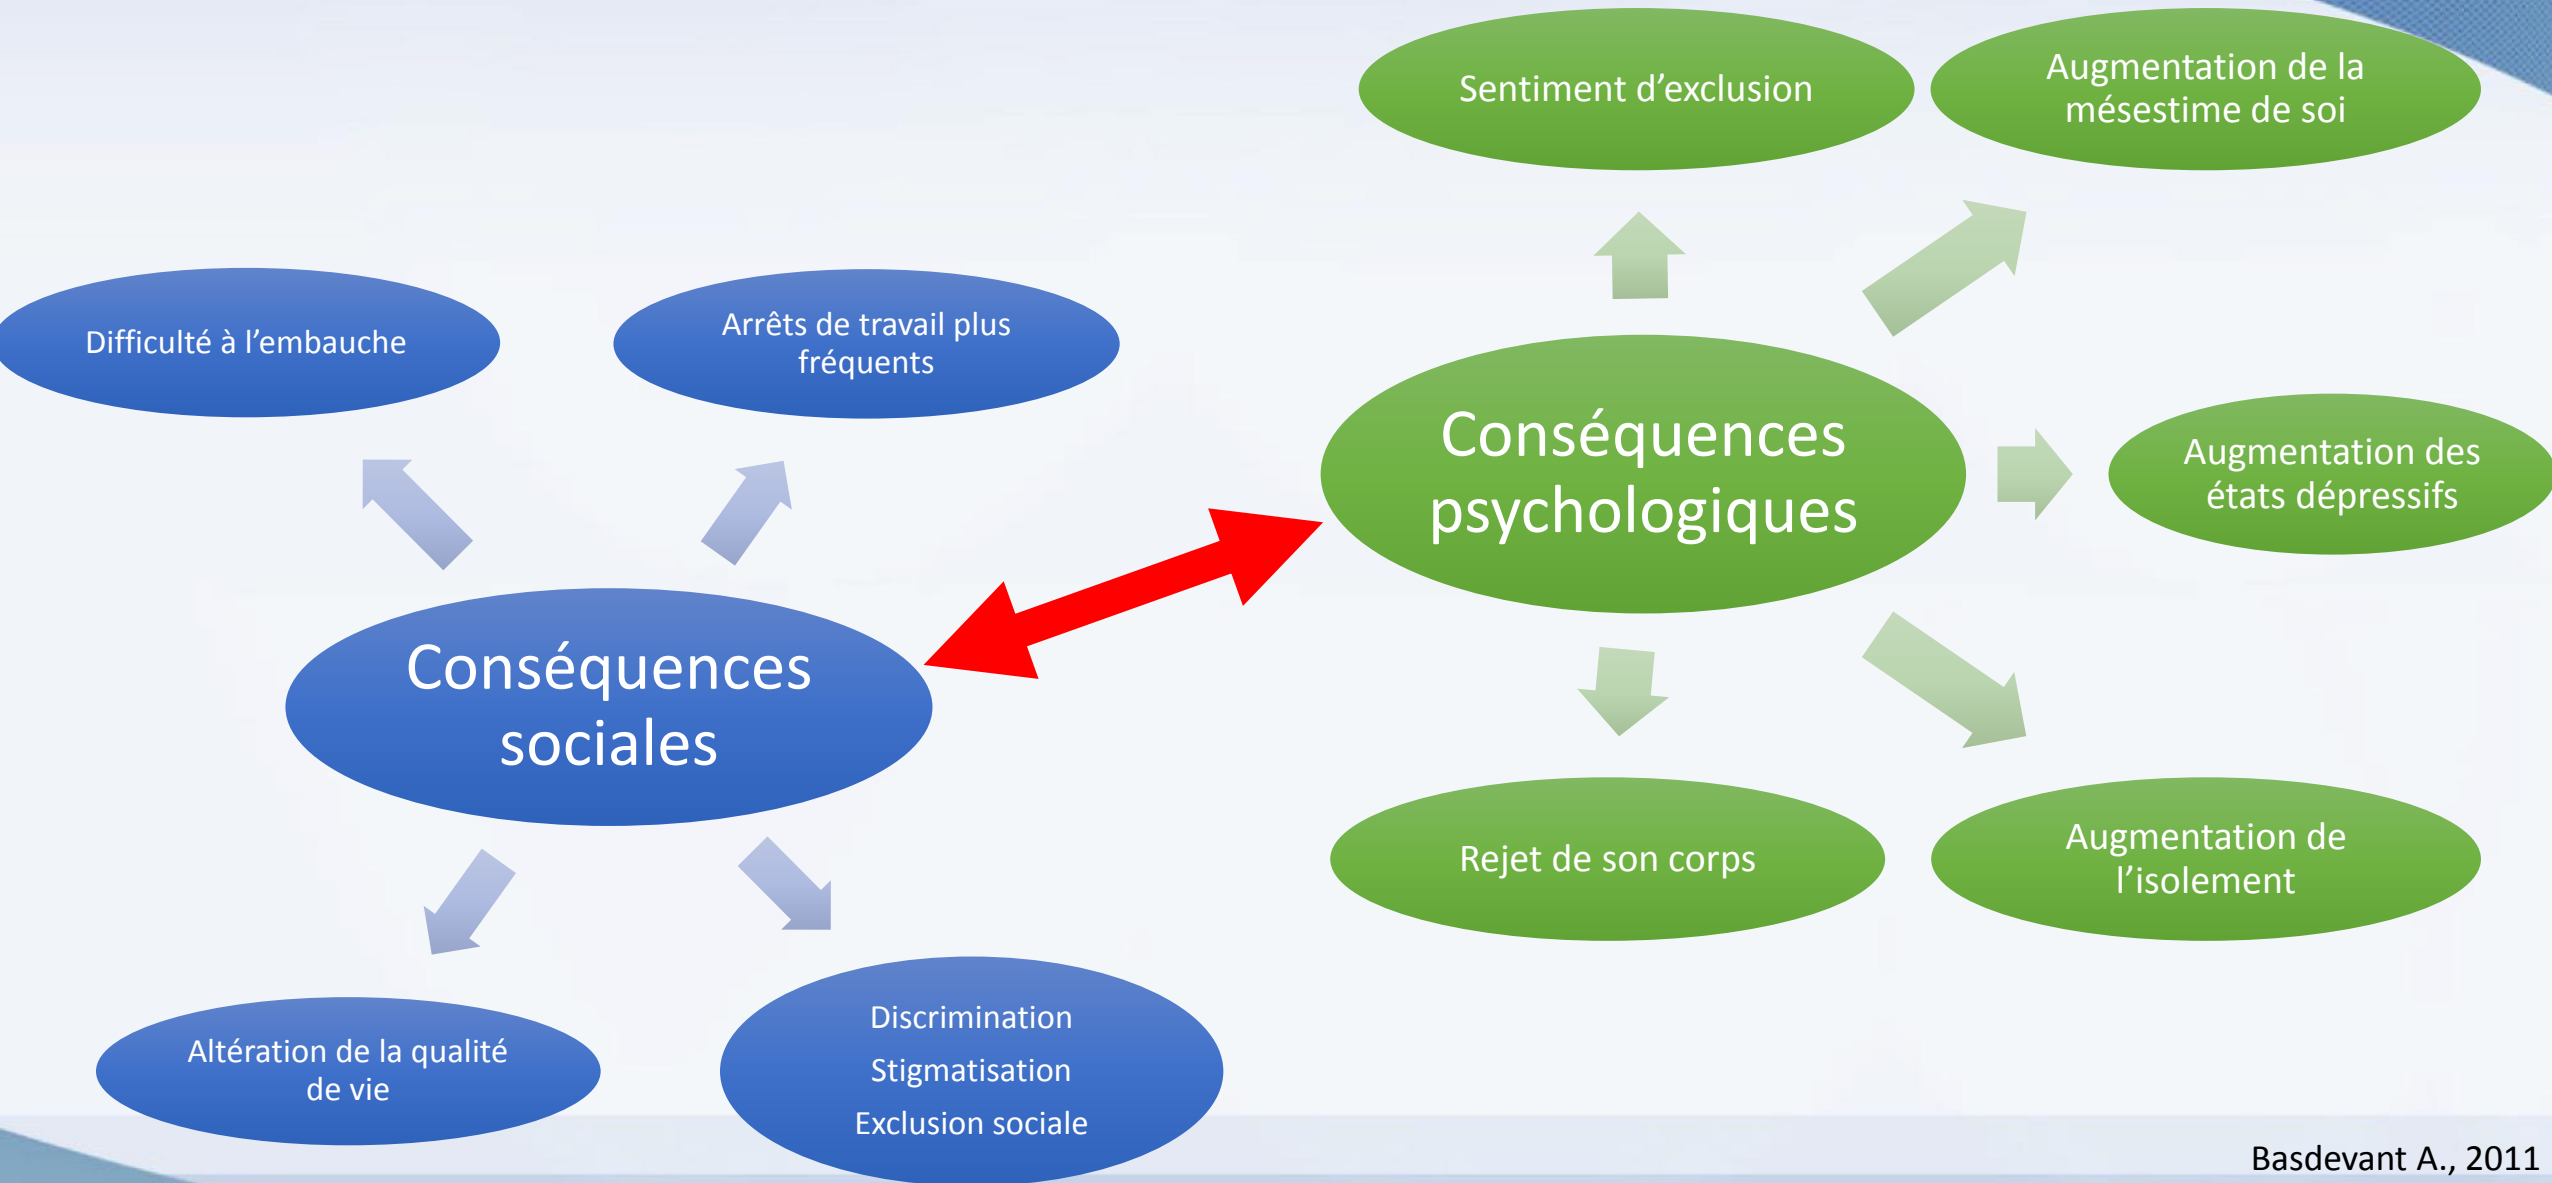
Sentiment d’exclusion

Augmentation de la mésestime de soi

Difficulté à l’embauche

Arrêts de travail plus fréquents

Conséquences psychologiques

Augmentation des états dépressifs

Conséquences sociales

Rejet de son corps

Augmentation de l’isolement

Altération de la qualité de vie

Discrimination
Stigmatisation
Exclusion sociale

Basdevant A., 2011